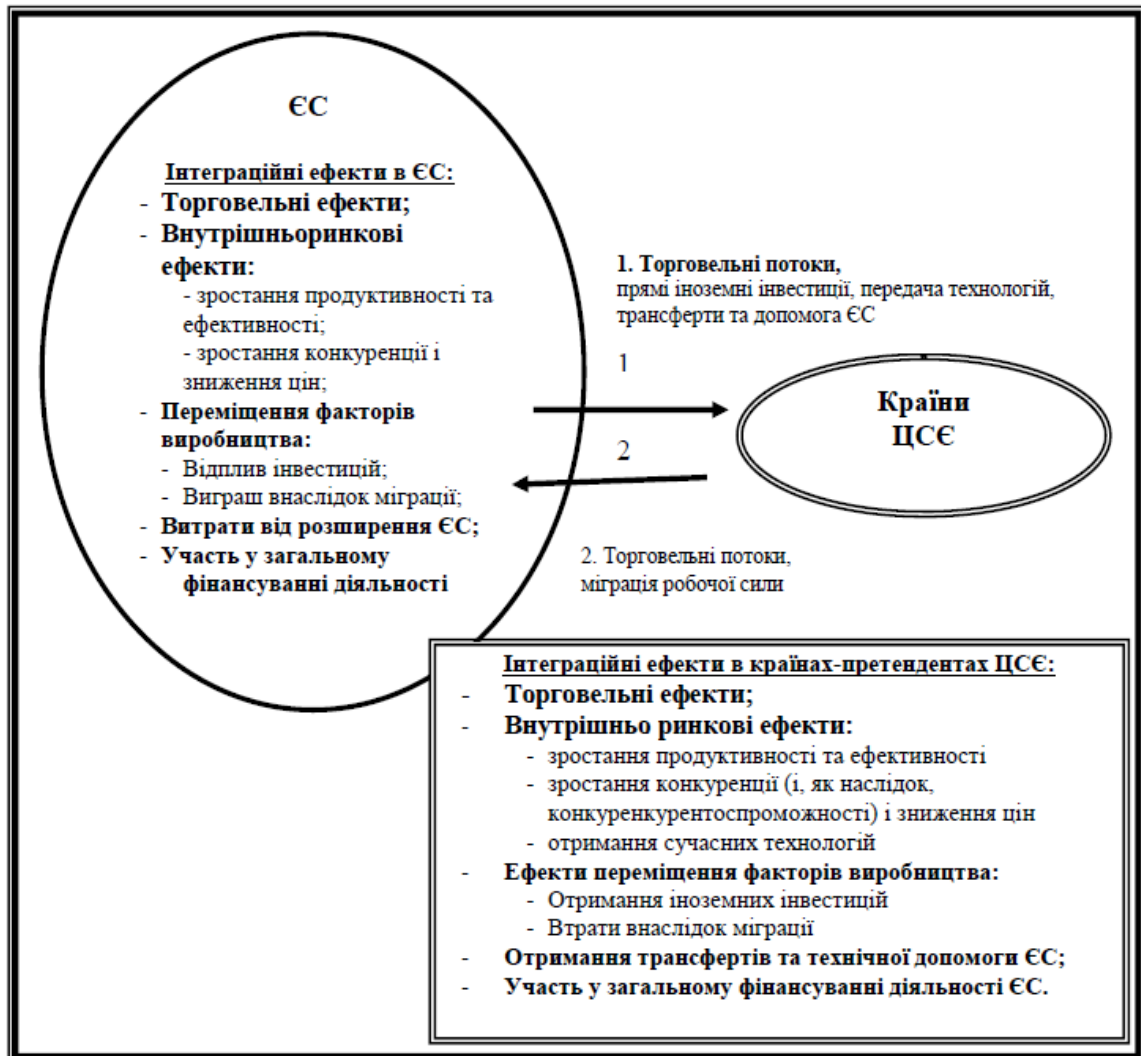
ЄС

Інтеграційні ефекти в ЄС:
- Торговельні ефекти;
- Внутрішньоринкові ефекти:
- зростання продуктивності та ефективності;
- зростання конкуренції і зниження цін;
- Переміщення факторів виробництва:
- Відплив інвестицій;
- Виграш внаслідок міграції;
- Витрати від розширення ЄС;
- Участь у загальному фінансуванні діяльності

1. Торговельні потоки, прямі іноземні інвестиції, передача технологій, трансферти та допомога ЄС

1

2

Країни ЦСЄ

2. Торговельні потоки, міграція робочої сили

Інтеграційні ефекти в країнах-претендентах ЦСЄ:
- Торговельні ефекти;
- Внутрішньо ринкові ефекти:
- зростання продуктивності та ефективності
- зростання конкуренції (і, як наслідок, конкуренкурентоспроможності) і зниження цін
- отримання сучасних технологій
- Ефекти переміщення факторів виробництва:
- Отримання іноземних інвестицій
- Втрати внаслідок міграції
- Отримання трансфертів та технічної допомоги ЄС;
- Участь у загальному фінансуванні діяльності ЄС.